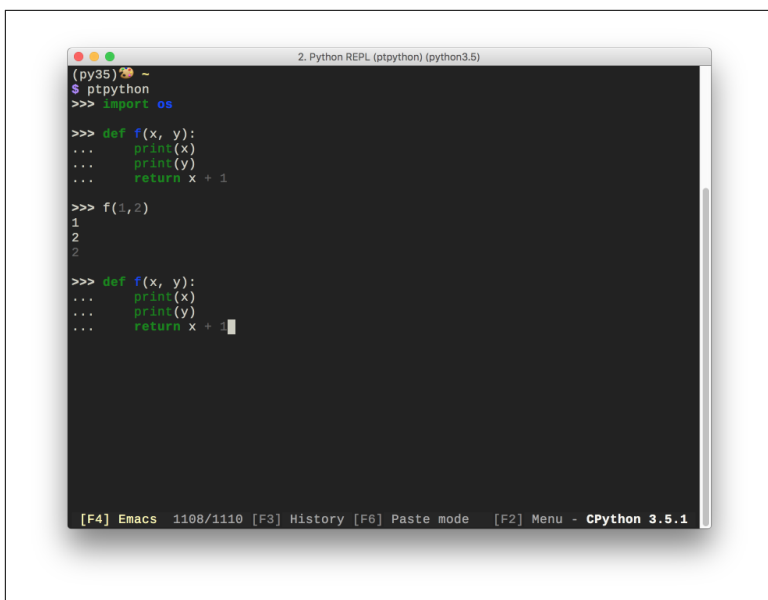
2. Python REPL (ptpython) (python3.5)

(py35) ~
$ ptpython
>>> import os

>>> def f(x, y):
...     print(x)
...     print(y)
...     return x + 1

>>> f(1,2)
1
2
2

>>> def f(x, y):
...     print(x)
...     print(y)
...     return x + 1

[F4] Emacs 1108/1110 [F3] History [F6] Paste mode [F2] Menu - CPython 3.5.1